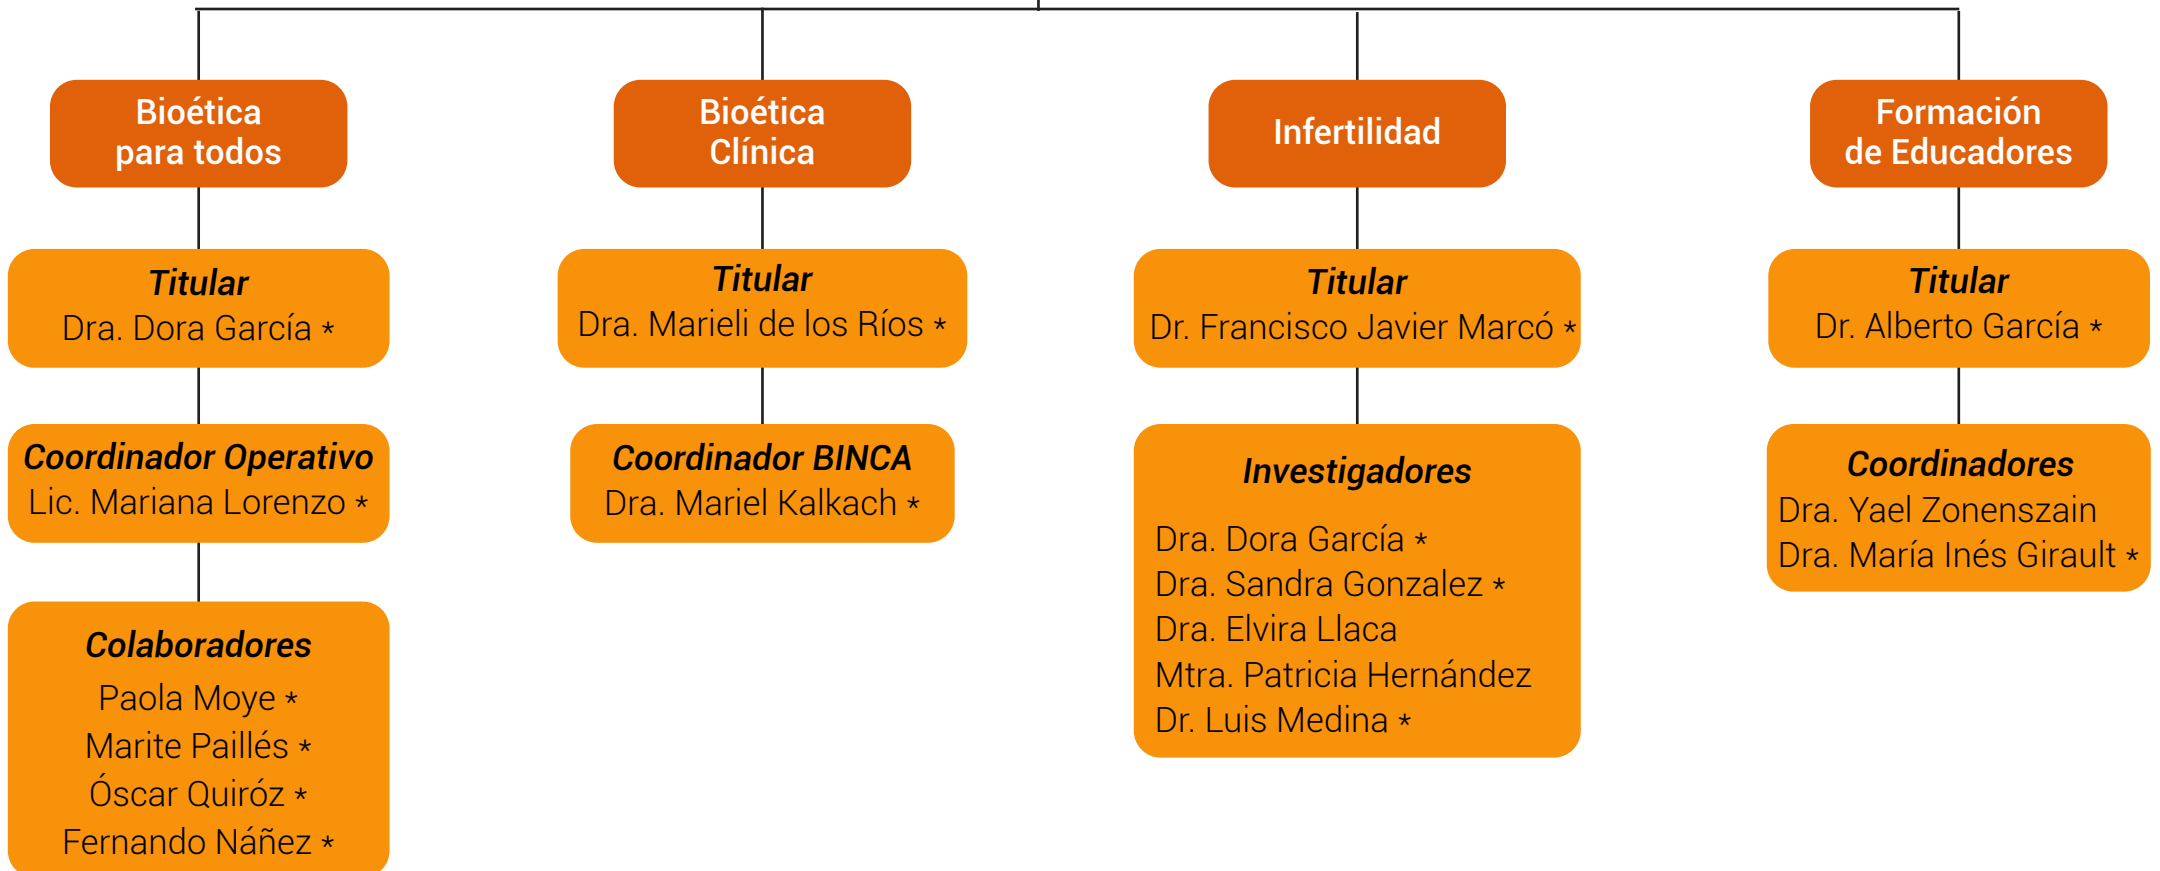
Bioética para todos

Titular
Dra. Dora García *

Coordinador Operativo
Lic. Mariana Lorenzo *

Colaboradores
Paola Moye *
Marite Paillés *
Óscar Quiróz *
Fernando Náñez *

Bioética Clínica

Titular
Dra. Marieli de los Ríos *

Coordinador BINCA
Dra. Mariel Kalkach *

Infertilidad

Titular
Dr. Francisco Javier Marcó *

Investigadores
Dra. Dora García *
Dra. Sandra Gonzalez *
Dra. Elvira Llaca
Mtra. Patricia Hernández
Dr. Luis Medina *

Formación de Educadores

Titular
Dr. Alberto García *

Coordinadores
Dra. Yael Zonenszain
Dra. María Inés Girault *